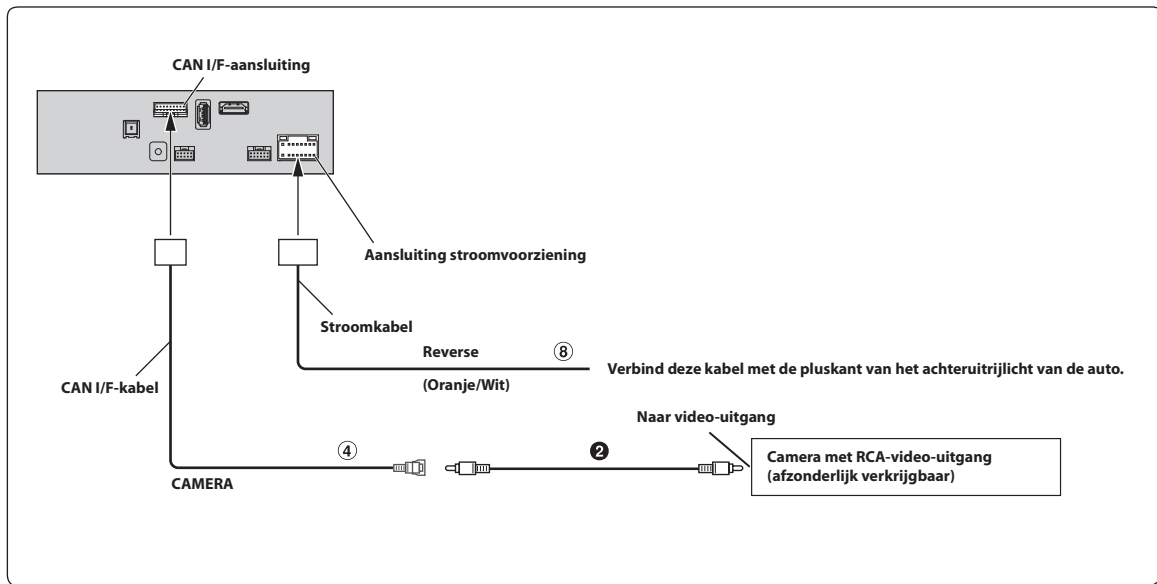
CAN I/F-aansluiting

Aansluiting stroomvoorziening

Stroomkabel

Reverse ⑧

Verbind deze kabel met de pluskant van het achteruitrijlicht van de auto.

(Oranje/Wit)

CAN I/F-kabel

Naar video-uitgang

④

❷

Camera met RCA-video-uitgang (afzonderlijk verkrijgbaar)

CAMERA